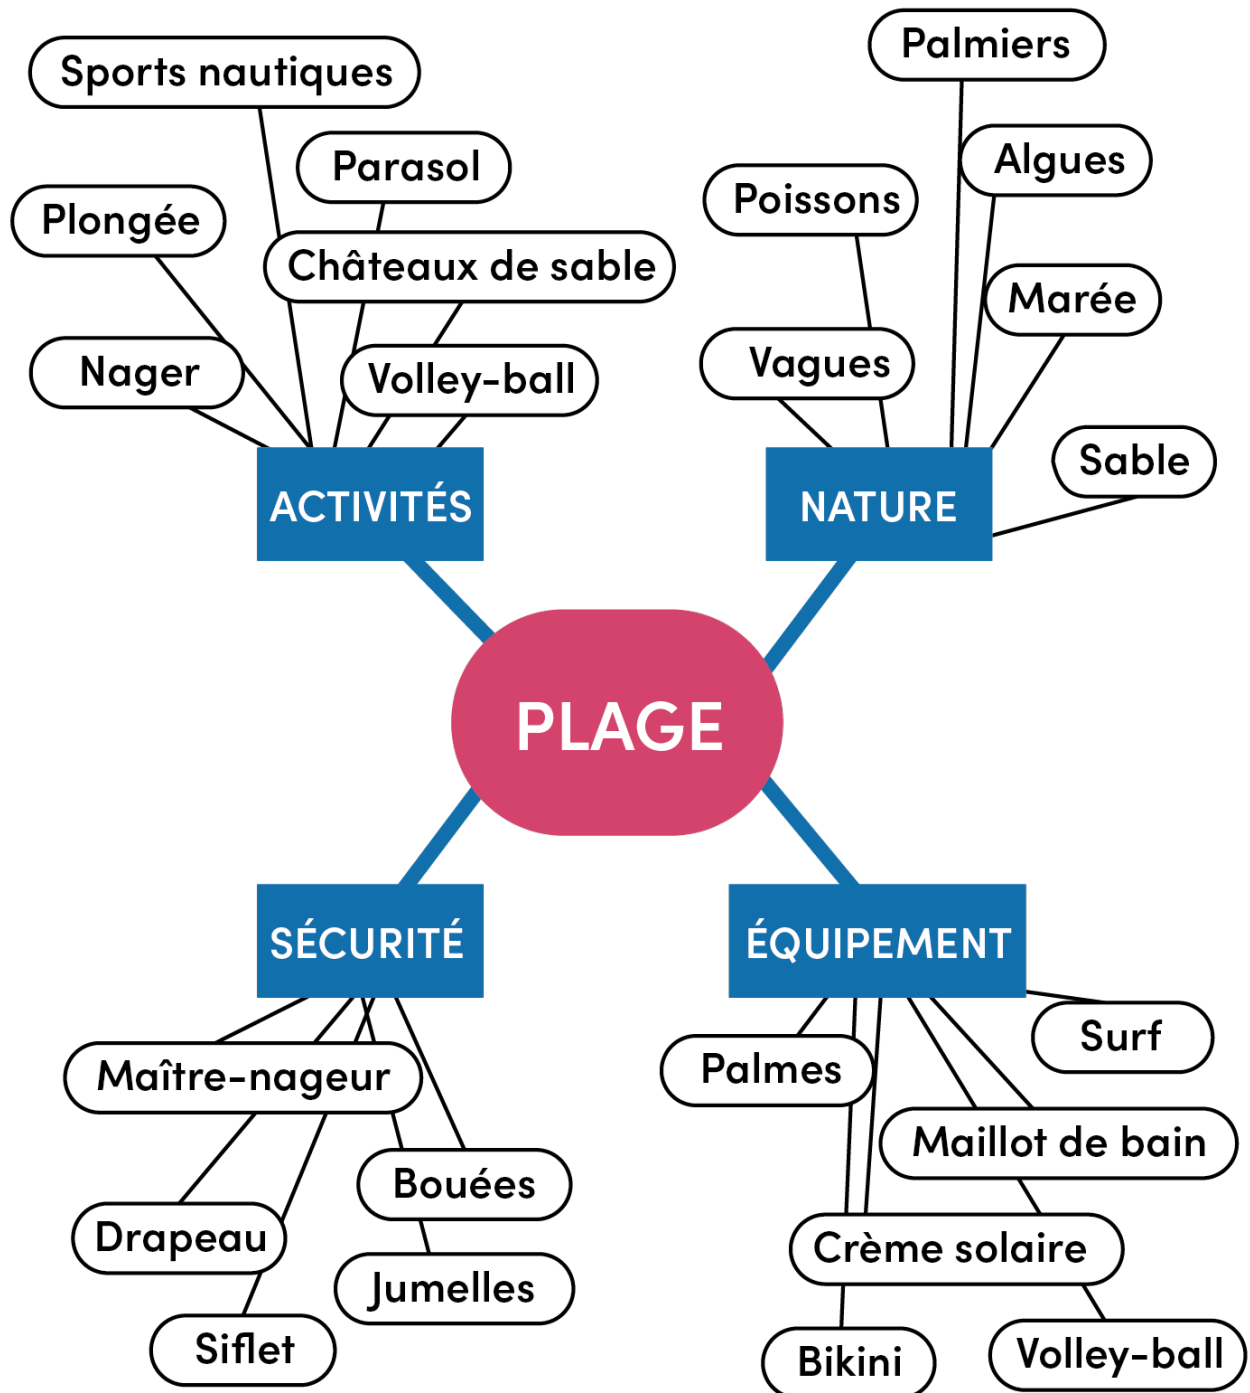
PLAGE

ACTIVITÉS

Sports nautiques

Parasol

Plongée

Châteaux de sable

Nager

Volley-ball

NATURE

Palmiers

Algues

Poissons

Marée

Vagues

Sable

SÉCURITÉ

Maître-nageur

Bouées

Drapeau

Jumelles

Siflet

ÉQUIPEMENT

Surf

Palmes

Maillot de bain

Crème solaire

Bikini

Volley-ball